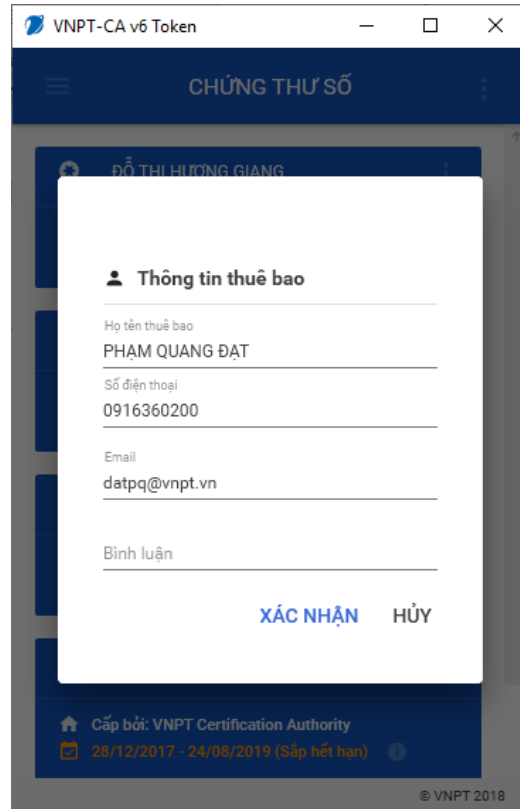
VNPT-CA v6 Token

CHỨNG THƯ SỐ

ĐỖ THỊ HƯƠNG GIANG

Thông tin thuê bao

Họ tên thuê bao
PHẠM QUANG ĐẠT

Số điện thoại
0916360200

Email
datpq@vnpt.vn

Bình luận

XÁC NHẬN HỦY

Cấp bởi: VNPT Certification Authority
28/12/2017 - 24/08/2019 (Sắp hết hạn)

© VNPT 2018